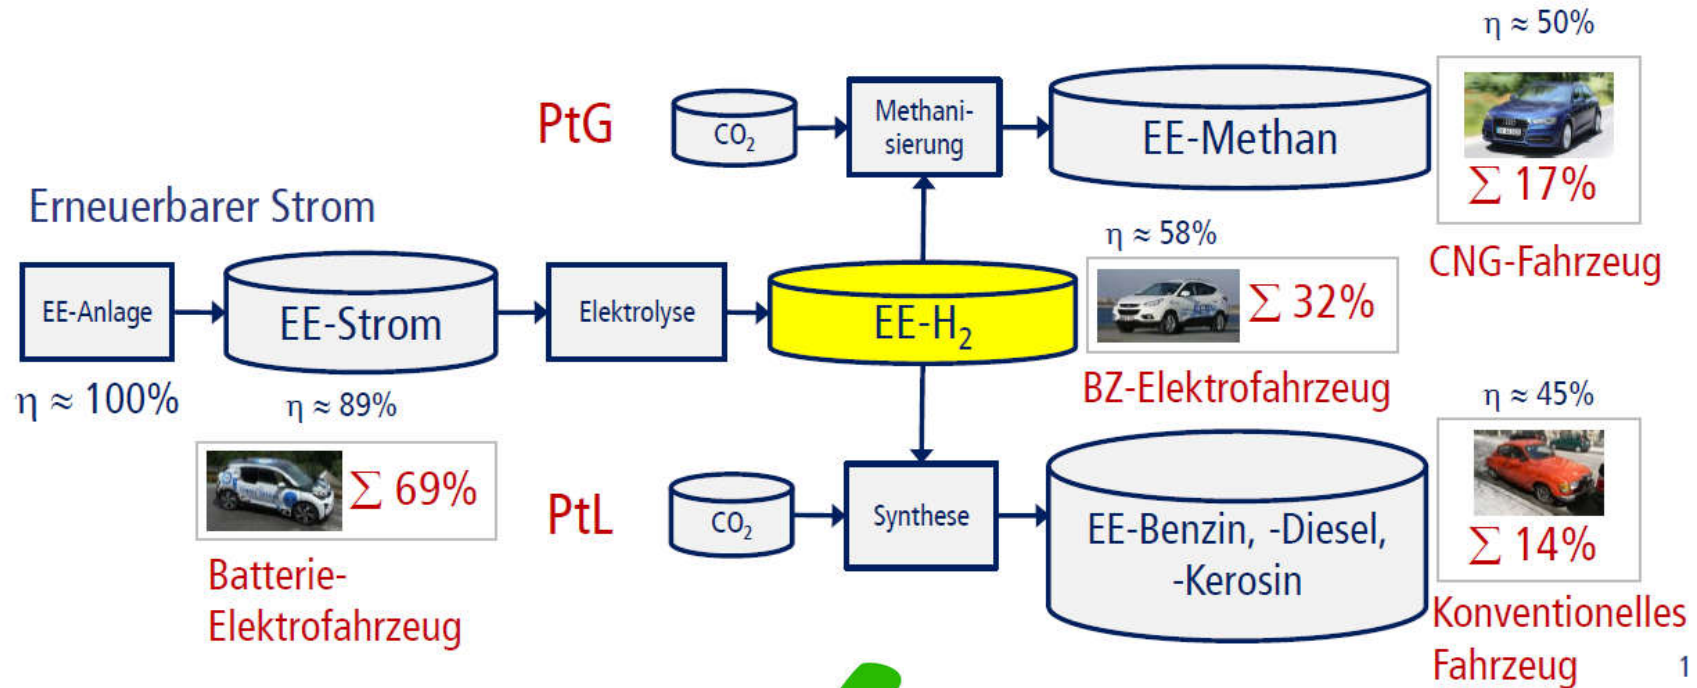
$\eta \approx 50\%$

PtG

$CO_2$

Methanisierung

EE-Methan

$\sum 17\%$

CNG-Fahrzeug

Erneuerbarer Strom

$\eta \approx 58\%$

EE-Anlage

EE-Strom

Elektrolyse

EE-$H_2$

$\sum 32\%$

BZ-Elektrofahrzeug

$\eta \approx 100\%$

$\eta \approx 89\%$

$\eta \approx 45\%$

$\sum 69\%$

Batterie-Elektrofahrzeug

PtL

$CO_2$

Synthese

EE-Benzin, -Diesel, -Kerosin

$\sum 14\%$

Konventionelles Fahrzeug

1